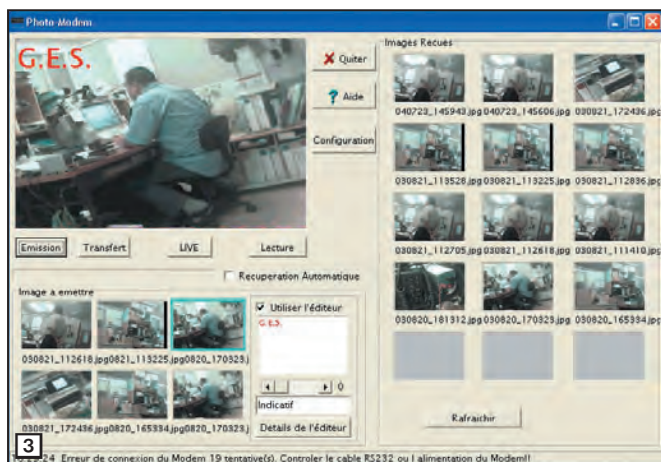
Photo Modem

G.E.S.

Quiter

Aide

Configuration

Images Recues

040723_145943.jpg 040723_145606.jpg 030821_172436.jpg

030821_113528.jpg 030821_113225.jpg 030821_112836.jpg

030821_112705.jpg 030821_112618.jpg 030821_111410.jpg

030820_181312.jpg 030820_170323.jpg 030820_165334.jpg

Emission Transfert LIVE Lecture

Recuperation Automatique

Image a emettre

030821_112618.jpg0821_113225.jpg0820_170323.j

030821_172436.jpg0820_165334.jpg0820_170323.j

Utiliser l'éditeur

G.E.S.

0

Indicatif

Details de l'éditeur

Rafraichir

3

10:26:24 Erreur de connexion du Modem 19 tentative(s). Controler le cable RS232 ou l alimentation du Modem!!